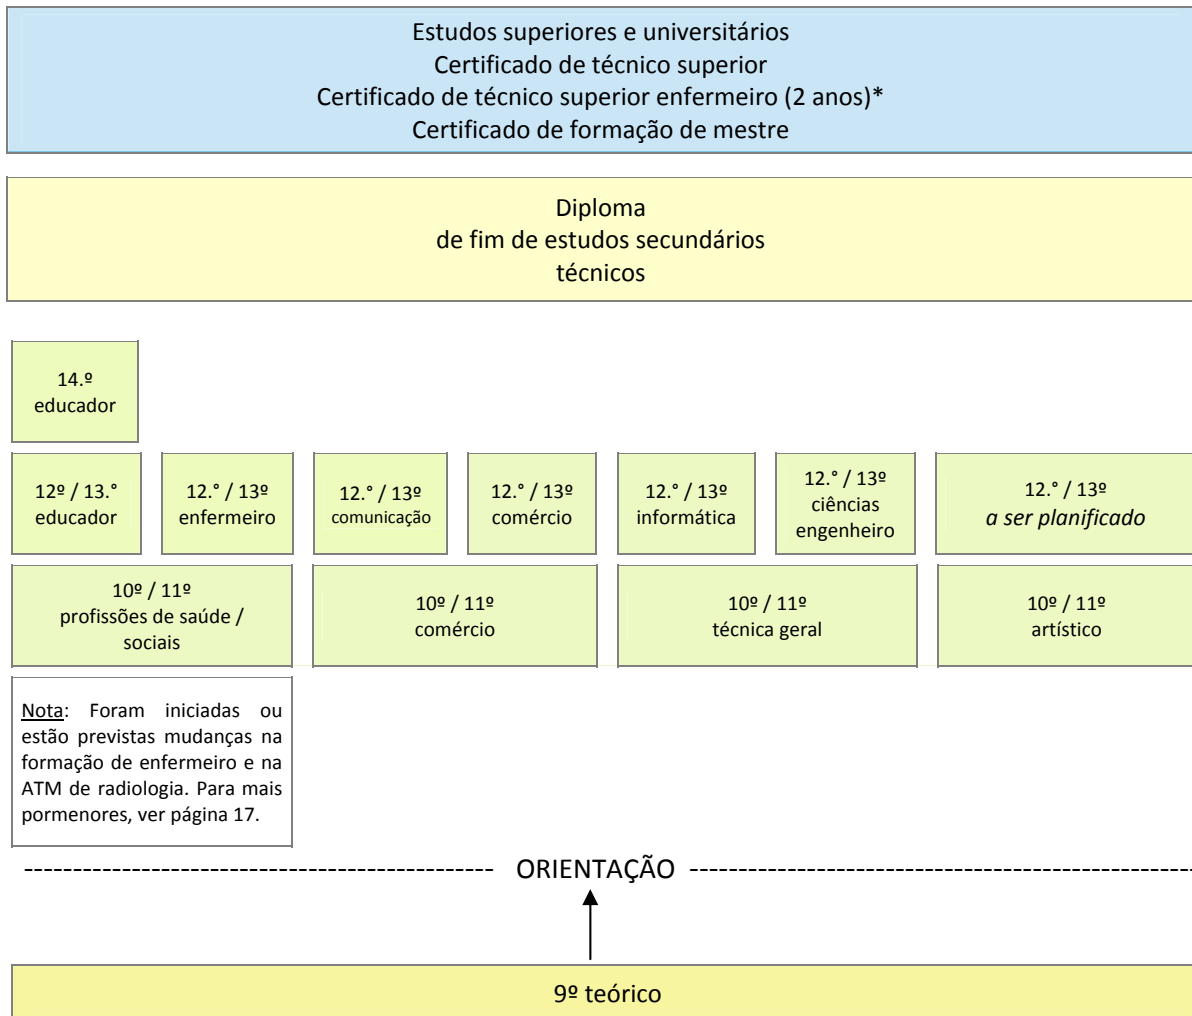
Estudos superiores e universitários
Certificado de técnico superior
Certificado de técnico superior enfermeiro (2 anos)*
Certificado de formação de mestre

Diploma
de fim de estudos secundários
técnicos

14.º
educador

12º / 13.°
educador

12.° / 13º
enfermeiro

12.° / 13º
comunicação

12.° / 13º
comércio

12.° / 13º
informática

12.° / 13º
ciências
engenheiro

12.° / 13º
a ser planificado

10º / 11º
profissões de saúde / sociais

10º / 11º
comércio

10º / 11º
técnica geral

10º / 11º
artístico

Nota: Foram iniciadas ou estão previstas mudanças na formação de enfermeiro e na ATM de radiologia. Para mais pormenores, ver página 17.

---------------------------------------------- ORIENTAÇÃO ----------------------------------------------

9º teórico